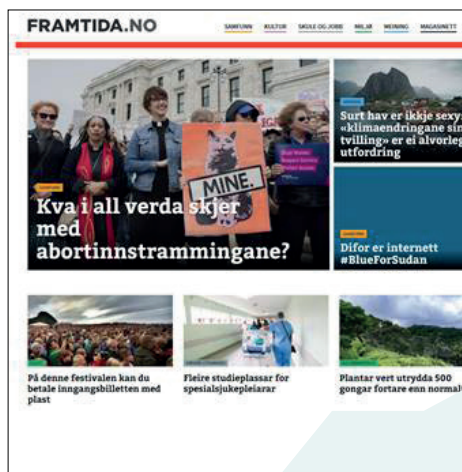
FRAMTIDA.NO

SAMFUNN KULTUR SKULE OG JOBB MILJØ MEINING MAGASINETT

MINE.

Kva i all verda skjer med abortinnstrammingane?

Surt hav er ikkje sexy «klimaendringane sin tvilling» er ei alvorleg utfordring

Difor er internett #BlueForSudan

På denne festivalen kan du betale inngangsbilletten med plast

Fleire studieplassar for spesialsjukepleiarar

Plantar vert utrydda 500 gongar fortare enn normal